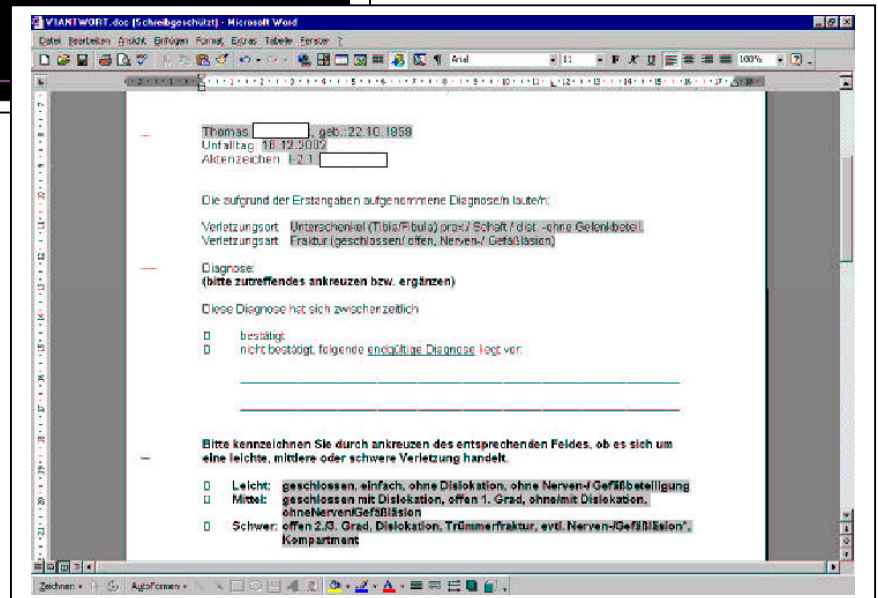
VIANTWORT.doc (Schreibgeschützt) - Microsoft Word

Datei Bearbeiten Ansicht Einfügen Format Extras Tabelle Fenster ?

Arial 11 100%

Thomas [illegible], geb.:22.10.1959
Unfalltag 18.12.2002
Aktenzeichen I-2.1 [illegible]

Die aufgrund der Erstangaben aufgenommene Diagnose/n laute/n:

Verletzungsort Unterschenkel (Tibia/Fibula) prox./ Schaft / dist. -ohne Gelenkbeteil.
Verletzungsart Fraktur (geschlossen/ offen, Nerven-/ Gefäßläsion)

Diagnose:
(bitte zutreffendes ankreuzen bzw. ergänzen)

Diese Diagnose hat sich zwischenzeitlich

□ bestätigt
□ nicht bestätigt, folgende endgültige Diagnose liegt vor:

Bitte kennzeichnen Sie durch ankreuzen des entsprechenden Feldes, ob es sich um eine leichte, mittlere oder schwere Verletzung handelt.

□ Leicht: geschlossen, einfach, ohne Dislokation, ohne Nerven-/ Gefäßbeteiligung
□ Mittel: geschlossen mit Dislokation, offen 1. Grad, ohne/mit Dislokation, ohneNerven/Gefäßläsion
□ Schwer: offen 2./3. Grad, Dislokation, Trümmerfraktur, evtl. Nerven-/Gefäßläsion*, Kompartment

Zeichnen AutoFormen